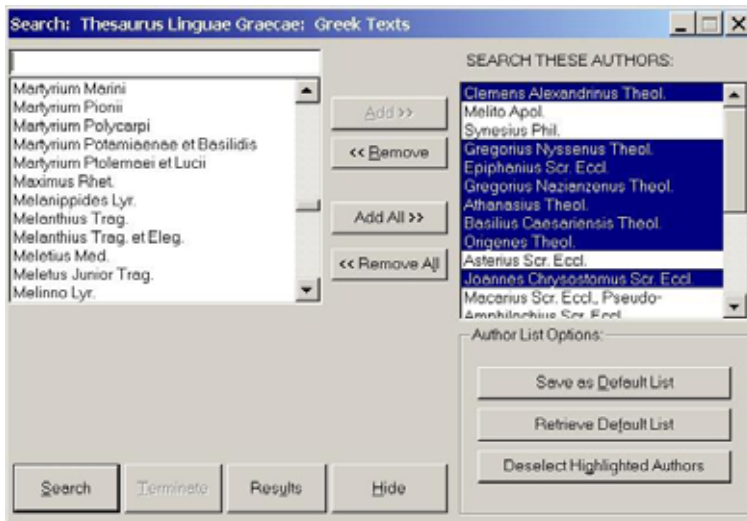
Search: Thesaurus Linguae Graecae: Greek Texts

Martyrium Marini
Martyrium Pionii
Martyrium Polycarpi
Martyrium Potamiaenae et Basilidis
Martyrium Ptolemaei et Lucii
Maximus Rhet.
Melanippides Lyr.
Melanthius Trag.
Melanthius Trag. et Eleg.
Meletius Med.
Meletus Junior Trag.
Melinno Lyr.

Add >>
<< Remove
Add All >>
<< Remove All

SEARCH THESE AUTHORS:

Clemens Alexandrinus Theol.
Melito Apol.
Synesius Phil.
Gregorius Nyssenus Theol.
Epiphanius Scr. Eccl.
Gregorius Nazianzenus Theol.
Athanasius Theol.
Basilius Caesariensis Theol.
Origenes Theol.
Asterius Scr. Eccl.
Joannes Chrysostomus Scr. Eccl.
Macarius Scr. Eccl., Pseudo-
Amphilochius Scr. Eccl.

Author List Options:

Save as Default List
Retrieve Default List
Deselect Highlighted Authors

Search
Terminate
Results
Hide